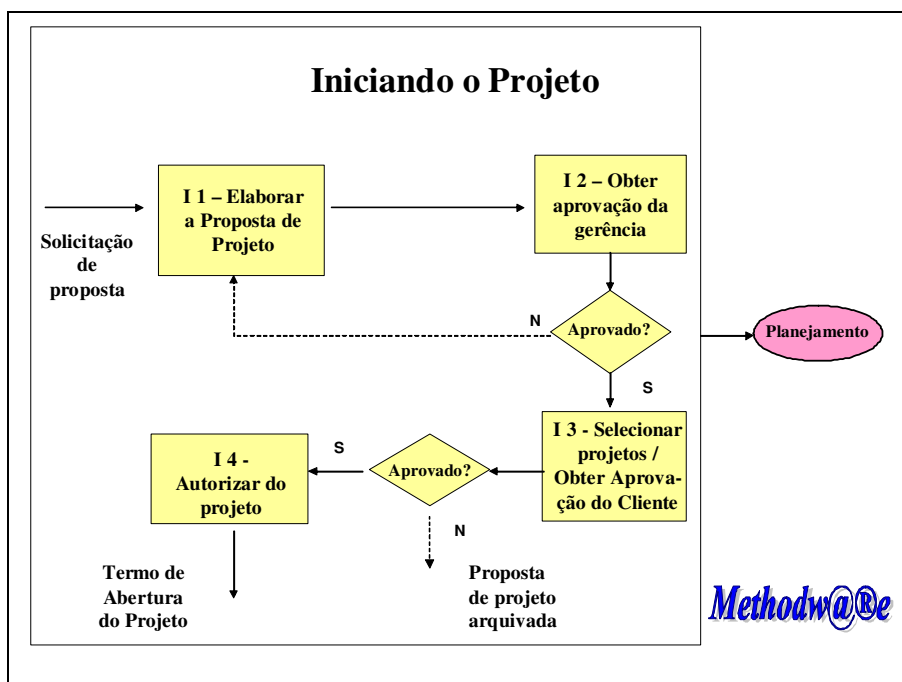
Iniciando o Projeto

Solicitação de proposta

I 1 – Elaborar a Proposta de Projeto

I 2 – Obter aprovação da gerência

N

Aprovado?

Planejamento

S

I 3 - Selecionar projetos / Obter Aprovação do Cliente

S

Aprovado?

I 4 - Autorizar do projeto

N

Termo de Abertura do Projeto

Proposta de projeto arquivada

Methodw@®e